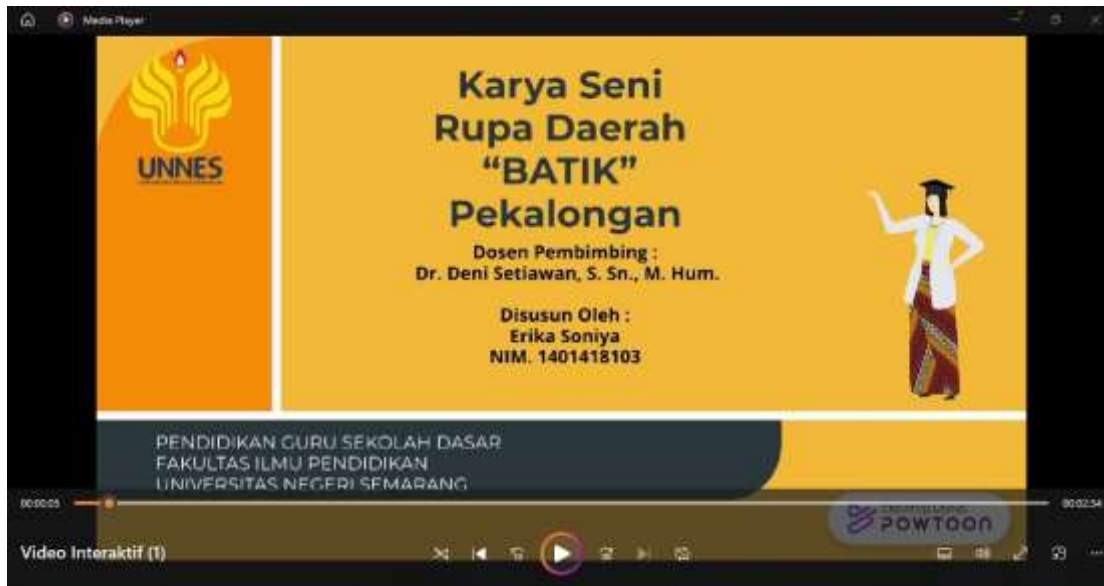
Media Player

UNNES

Karya Seni Rupa Daerah "BATIK" Pekalongan

Dosen Pembimbing :
Dr. Deni Setiawan, S. Sn., M. Hum.

Disusun Oleh :
Erika Soniya
NIM. 1401418103

PENDIDIKAN GURU SEKOLAH DASAR
FAKULTAS ILMU PENDIDIKAN
UNIVERSITAS NEGERI SEMARANG

00:00:05

00:02:54

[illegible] POWTOON

Video Interaktif (1)